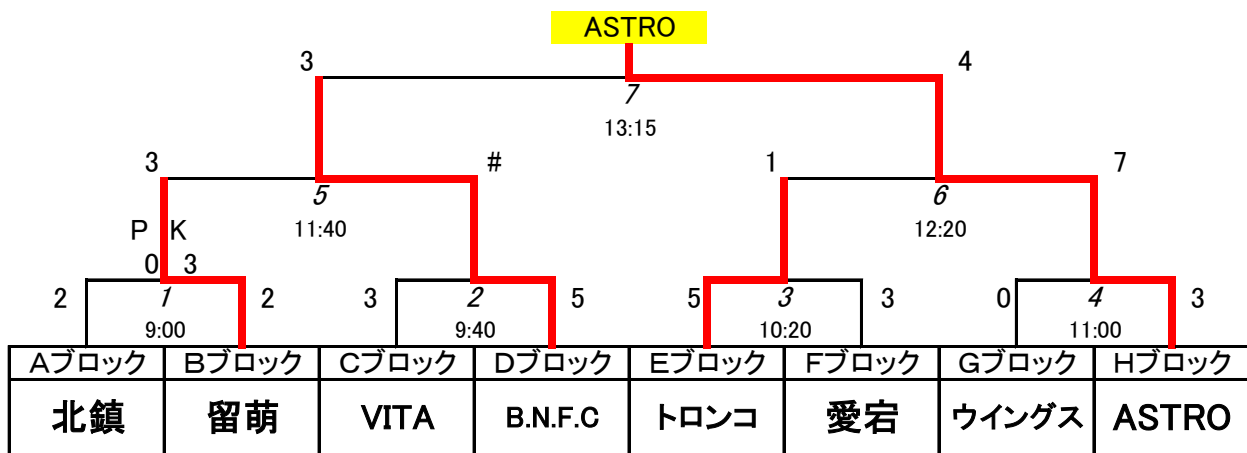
ASTRO

3 4
7
13:15

3 # 1 7
5 6
11:40 12:20

P K
0 3

2 1 2 3 2 5 5 3 3 0 4 3
9:00 9:40 10:20 11:00

| Aブロック | Bブロック | Cブロック | Dブロック | Eブロック | Fブロック | Gブロック | Hブロック |
|---|---|---|---|---|---|---|---|
| 北鎮 | 留萌 | VITA | B.N.F.C | トロンコ | 愛宕 | ウイングス | ASTRO |